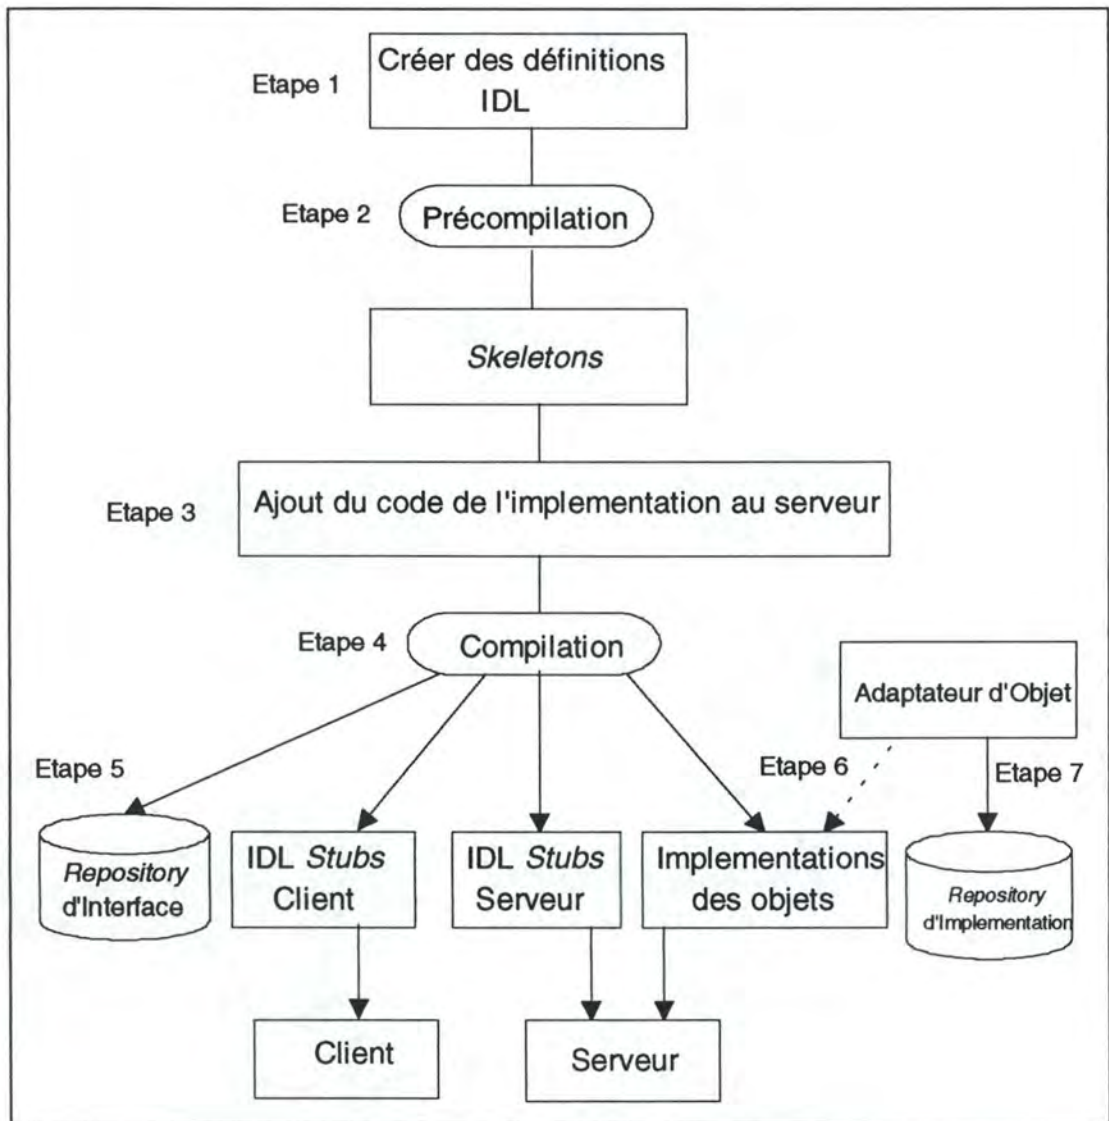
Etape 1
Créer des définitions IDL

Etape 2
Précompilation

Skeletons

Etape 3
Ajout du code de l'implementation au serveur

Etape 4
Compilation

Adaptateur d'Objet

Etape 5

Etape 6

Etape 7

Repository d'Interface

IDL Stubs Client

IDL Stubs Serveur

Implementations des objets

Repository d'Implementation

Client

Serveur